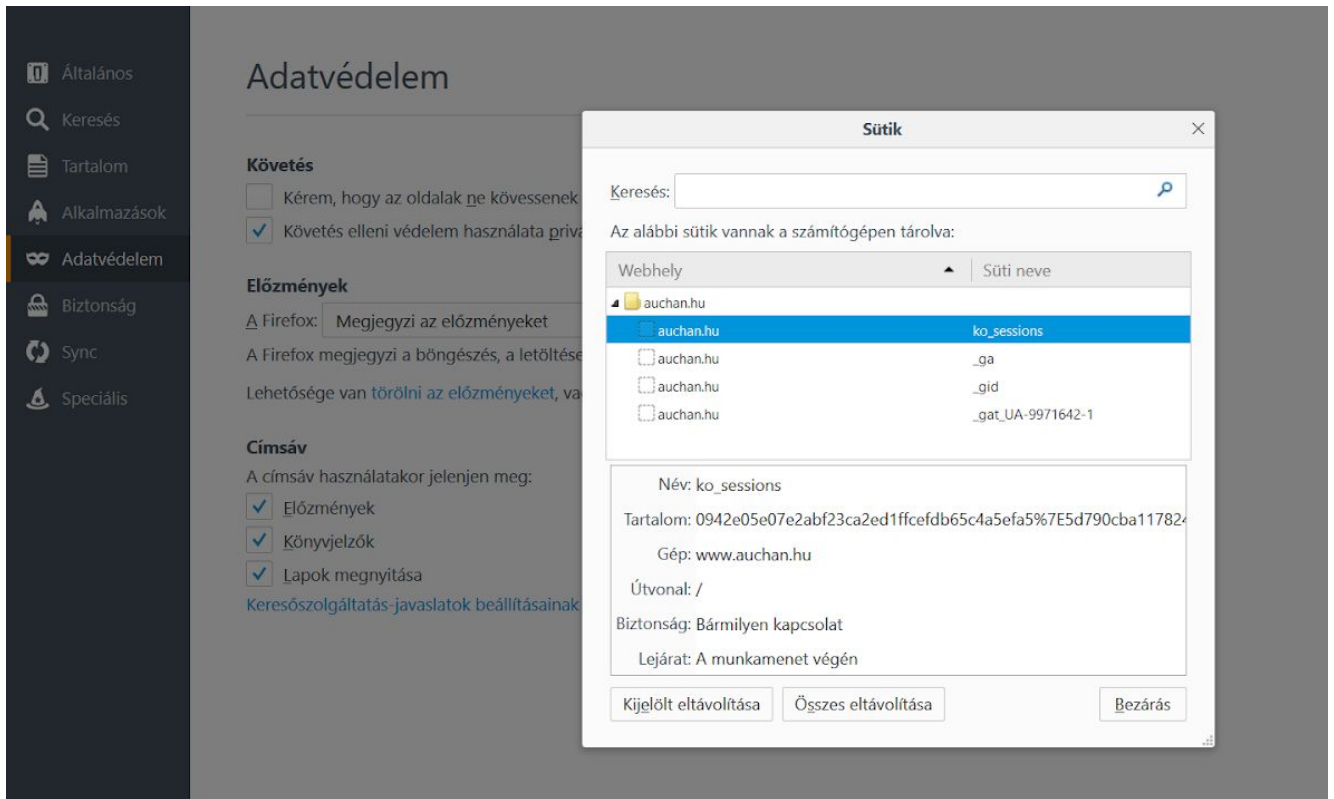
Általános
Keresés
Tartalom
Alkalmazások
Adatvédelem
Biztonság
Sync
Speciális

Adatvédelem

Követés
Kérem, hogy az oldalak ne kövessenek
Követés elleni védelem használata priva

Előzmények
A Firefox: Megjegyzi az előzményeket
A Firefox megjegyzi a böngészés, a letöltése
Lehetősége van törölni az előzményeket, va

Címsáv
A címsáv használatakor jelenjen meg:
Előzmények
Könyvjelzők
Lapok megnyitása
Keresőszolgáltatás-javaslatok beállításainak

Sütik

Keresés:
Az alábbi sütik vannak a számítógépen tárolva:

| Webhely | Süti neve |
|---|---|
| auchan.hu | |
| auchan.hu | ko_sessions |
| auchan.hu | _ga |
| auchan.hu | _gid |
| auchan.hu | _gat_UA-9971642-1 |

Név: ko_sessions
Tartalom: 0942e05e07e2abf23ca2ed1ffcefdb65c4a5efa5%7E5d790cba11782
Gép: www.auchan.hu
Útvonal: /
Biztonság: Bármilyen kapcsolat
Lejárat: A munkamenet végén

Kijelölt eltávolítása
Összes eltávolítása
Bezárás